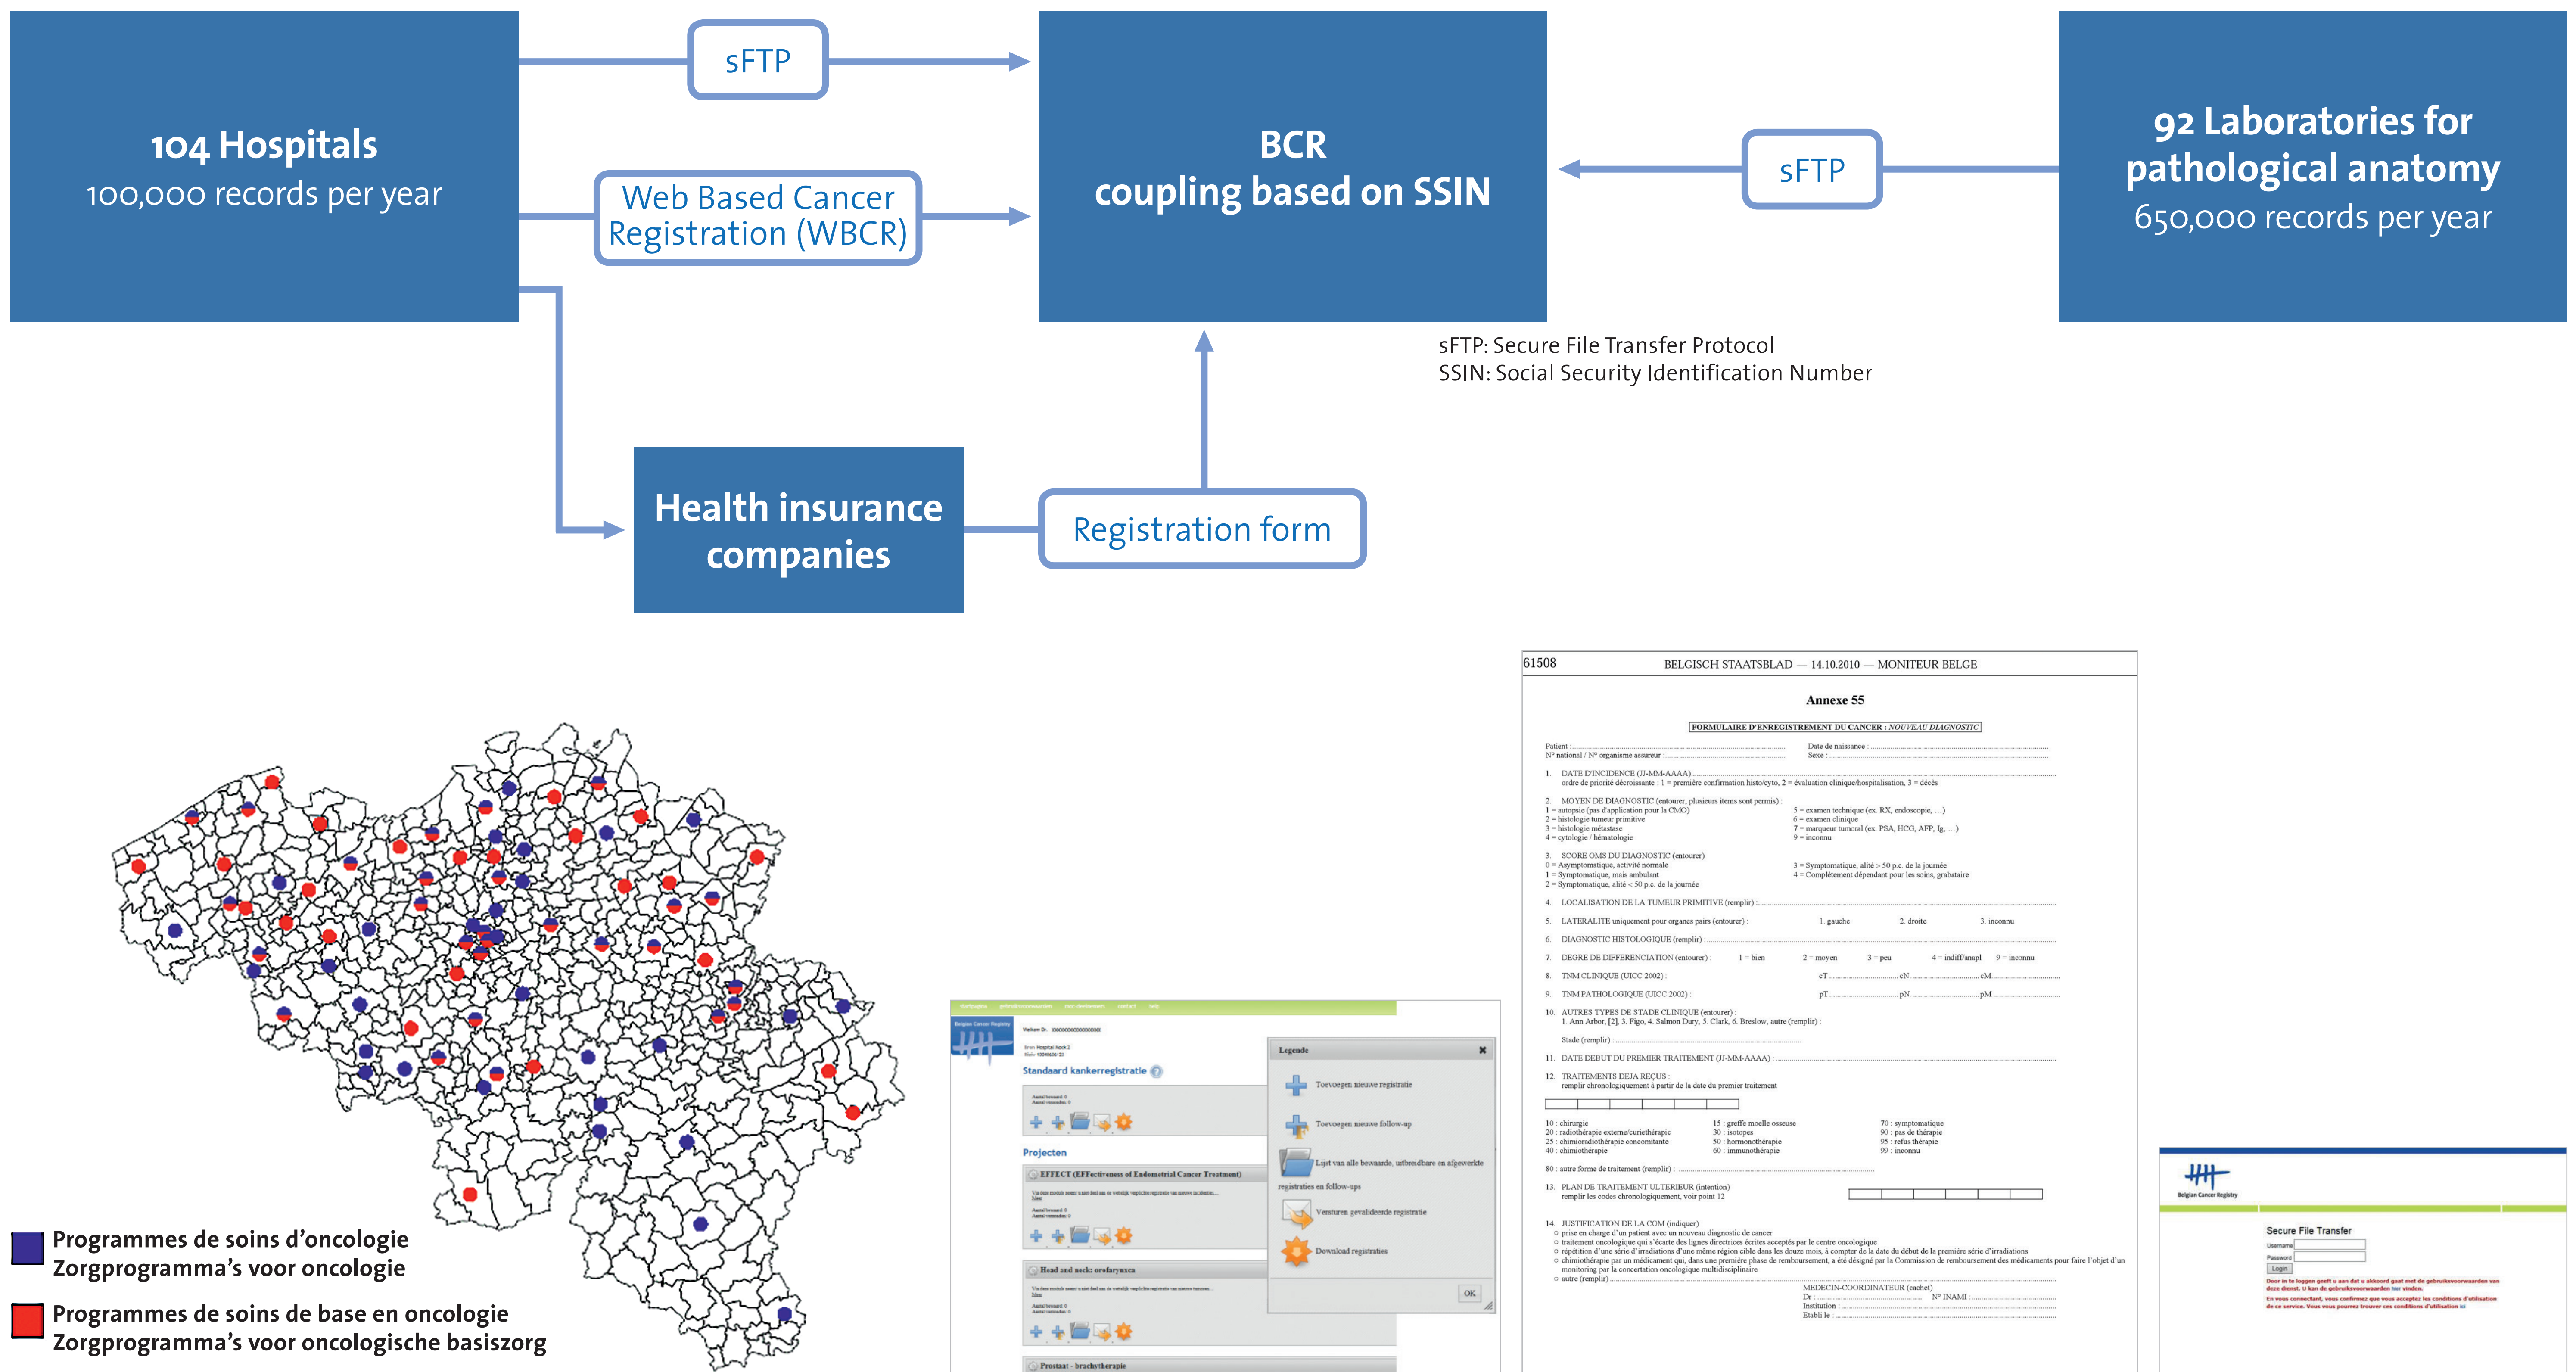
104 Hospitals
100,000 records per year

sFTP

Web Based Cancer Registration (WBCR)

BCR
coupling based on SSIN

sFTP

92 Laboratories for pathological anatomy
650,000 records per year

sFTP: Secure File Transfer Protocol
SSIN: Social Security Identification Number

Health insurance companies

Registration form

Programmes de soins d'oncologie
Zorgprogramma's voor oncologie

Programmes de soins de base en oncologie
Zorgprogramma's voor oncologische basiszorg

Standaard kankerregistratie

Projecten

EFFECT (EFFectiveness of Endometrial Cancer Treatment)

Head and neck: orofarynxca

Prostaat - brachytherapie

Legende

Toevoegen nieuwe registratie

Toevoegen nieuwe follow-up

Lijst van alle bewaarde, uitbreidbare en afgewerkte registraties en follow-ups

Versturen gevalideerde registratie

Download registraties

OK

61508 BELGISCH STAATSBLAD — 14.10.2010 — MONITEUR BELGE

Annexe 55

FORMULAIRE D'ENREGISTREMENT DU CANCER : NOUVEAU DIAGNOSTIC

Patient :
N° national / N° organisme assureur :
Date de naissance :
Sexe :

1. DATE D'INCIDENCE (JJ-MM-AAAA)
2. MOYEN DE DIAGNOSTIC
3. SCORE OMS DU DIAGNOSTIC (entourer)
4. LOCALISATION DE LA TUMEUR PRIMITIVE (remplir)
5. LATERALITE uniquement pour organes pairs (entourer) : 1. gauche 2. droite 3. inconnu
6. DIAGNOSTIC HISTOLOGIQUE (remplir)
7. DEGRE DE DIFFERENCIATION (entourer) : 1 = bien 2 = moyen 3 = peu 4 = indiff/anapl 9 = inconnu
8. TNM CLINIQUE (UICC 2002) : cT cN cM
9. TNM PATHOLOGIQUE (UICC 2002) : pT pN pM
10. AUTRES TYPES DE STADE CLINIQUE (entourer)
11. DATE DEBUT DU PREMIER TRAITEMENT (JJ-MM-AAAA)
12. TRAITEMENTS DEJA REÇUS
13. PLAN DE TRAITEMENT ULTERIEUR (intention)
14. JUSTIFICATION DE LA COM (indiquer)

MEDECIN-COORDINATEUR (cachet)
Dr : N° INAMI :
Institution :
Etabli le :

Belgian Cancer Registry
Secure File Transfer
Username
Password
Login